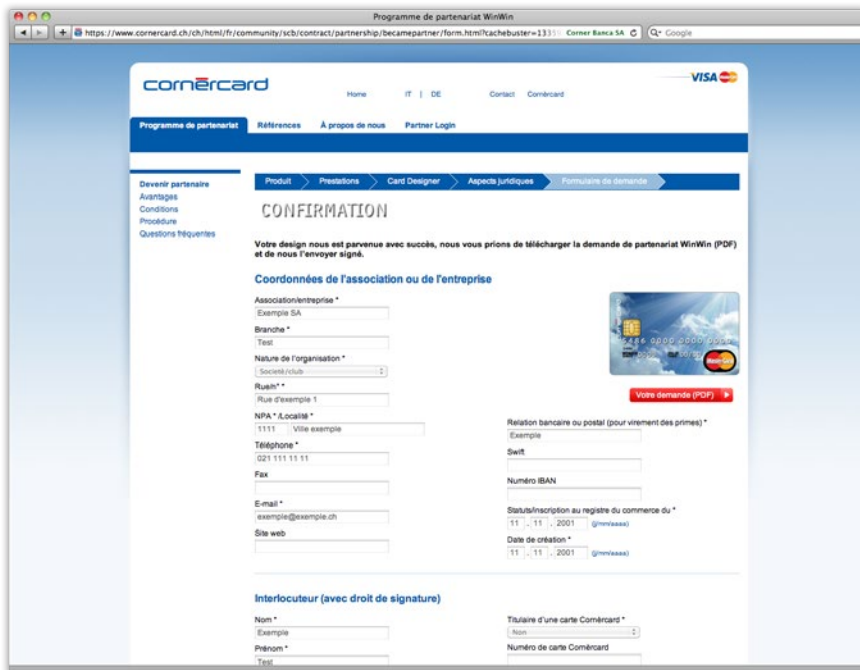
Programme de partenariat WinWin

https://www.cornercard.ch/ch/html/fr/community/scb/contract/partnership/becamepartner/form.html?cachebuster=1333 Cornèr Banca SA Google

cornèrcard

Home IT | DE Contact Cornèrcard

VISA

Programme de partenariat Références À propos de nous Partner Login

Devenir partenaire
Avantages
Conditions
Procédure
Questions fréquentes

Produit Prestations Card Designer Aspects juridiques Formulaire de demande

CONFIRMATION

Votre design nous est parvenue avec succès, nous vous prions de télécharger la demande de partenariat WinWin (PDF) et de nous l'envoyer signé.

Coordonnées de l'association ou de l'entreprise

Association/entreprise *
Exemple SA
Branche *
Test
Nature de l'organisation *
Société/club
Rue/n° *
Rue d'exemple 1
NPA * /Localité *
1111 Ville exemple
Téléphone *
021 111 11 11
Fax
E-mail *
exemple@exemple.ch
Site web

Votre demande (PDF)

Relation bancaire ou postal (pour virement des primes) *
Exemple
Swift
Numéro IBAN
Statuts/inscription au registre du commerce du *
11 . 11 . 2001 (jj/mm/aaaa)
Date de création *
11 . 11 . 2001 (jj/mm/aaaa)

Interlocuteur (avec droit de signature)

Nom *
Exemple
Prénom *
Test

Titulaire d'une carte Cornèrcard *
Non
Numéro de carte Cornèrcard